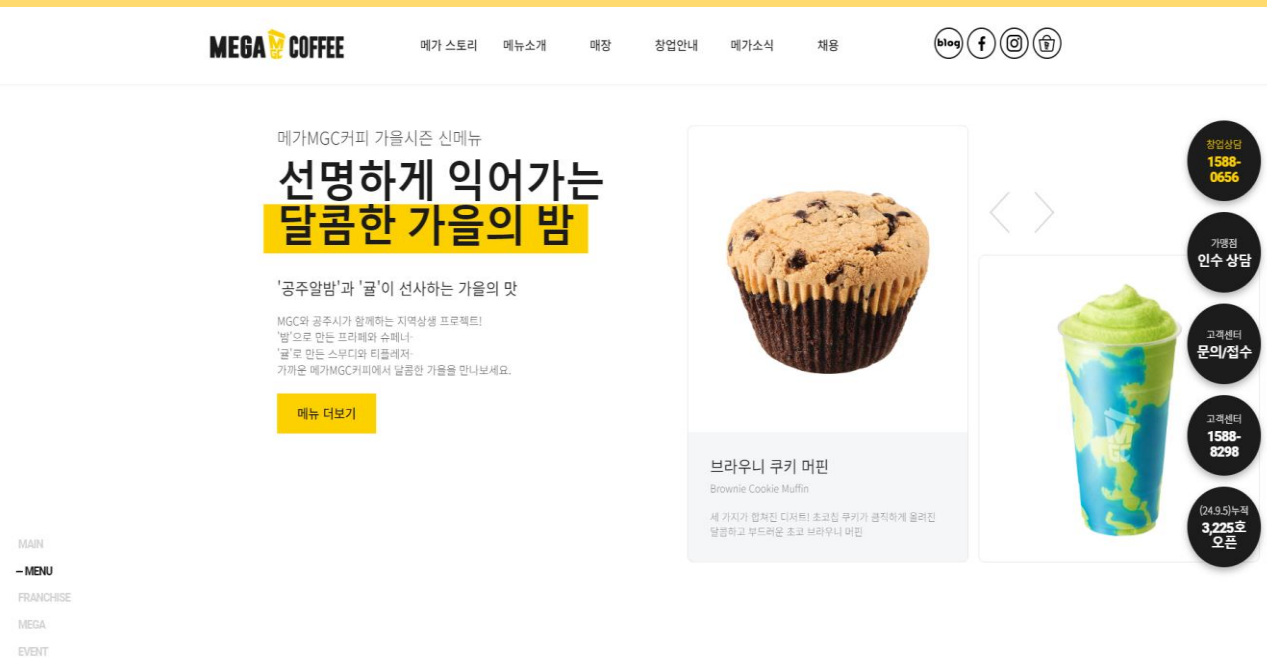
MEGA COFFEE

메가 스토리 메뉴소개 매장 창업안내 메가소식 채용

blog

메가MGC커피 가을시즌 신메뉴

선명하게 익어가는
달콤한 가을의 밤

'공주알밤'과 '귤'이 선사하는 가을의 맛

MGC와 공주시가 함께하는 지역상생 프로젝트!
'밤'으로 만든 프리페와 슈페너·
'귤'로 만든 스무디와 티플레저·
가까운 메가MGC커피에서 달콤한 가을을 만나보세요.

메뉴 더보기

브라우니 쿠키 머핀
Brownie Cookie Muffin
세 가지가 합쳐진 디저트! 초코칩 쿠키가 큼직하게 올려진 달콤하고 부드러운 초코 브라우니 머핀

창업상담 1588-0656

가맹점 인수 상담

고객센터 문의/접수

고객센터 1588-8298

(24.9.5)누적 3,225호 오픈

MAIN
– MENU
FRANCHISE
MEGA
EVENT